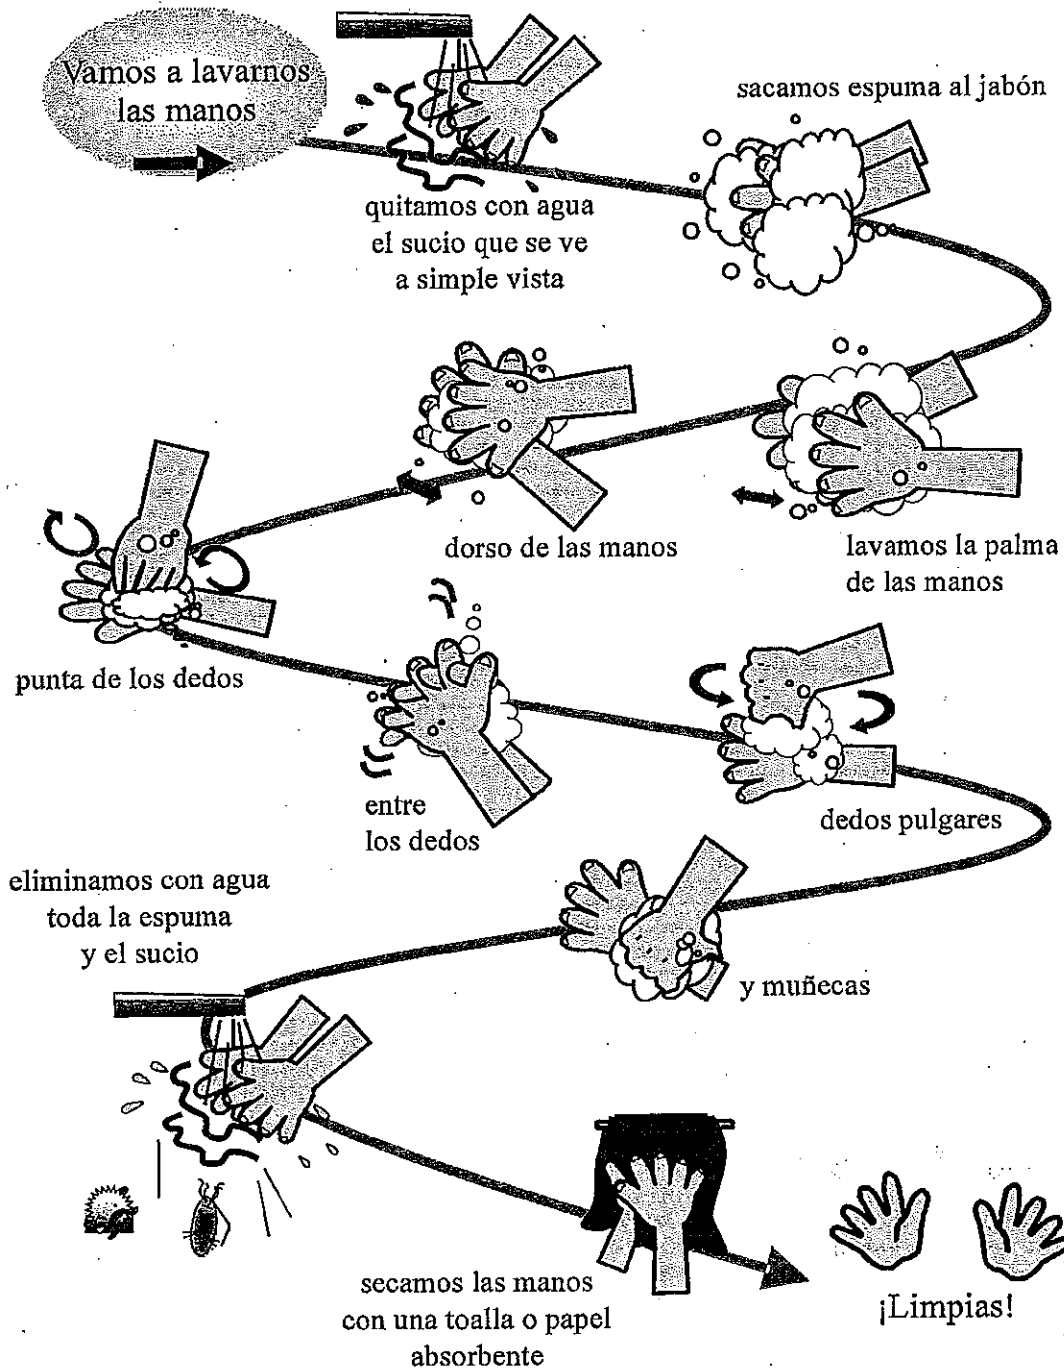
Vamos a lavarnos las manos

quitamos con agua el sucio que se ve a simple vista

sacamos espuma al jabón

dorso de las manos

lavamos la palma de las manos

punta de los dedos

entre los dedos

dedos pulgares

eliminamos con agua toda la espuma y el sucio

y muñecas

secamos las manos con una toalla o papel absorbente

¡Limpias!